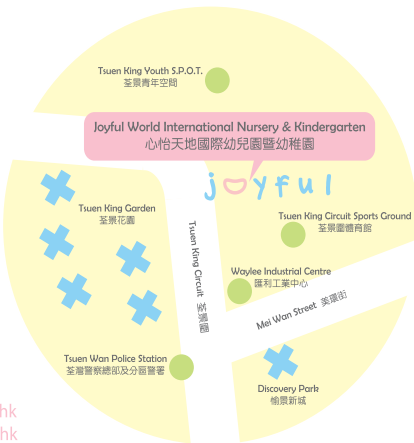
Tsuen King Youth S.P.O.T.
荃景青年空間

Joyful World International Nursery & Kindergarten
心怡天地國際幼兒園暨幼稚園

joyful

Tsuen King Garden
荃景花園

Tsuen King Circuit Sports Ground
荃景圍體育館

Tsuen King Circuit 荃景圍

Waylee Industrial Centre
匯利工業中心

Mei Wan Street 美環街

Tsuen Wan Police Station
荃灣警察總部及分區警署

Discovery Park
愉景新城

hk
hk